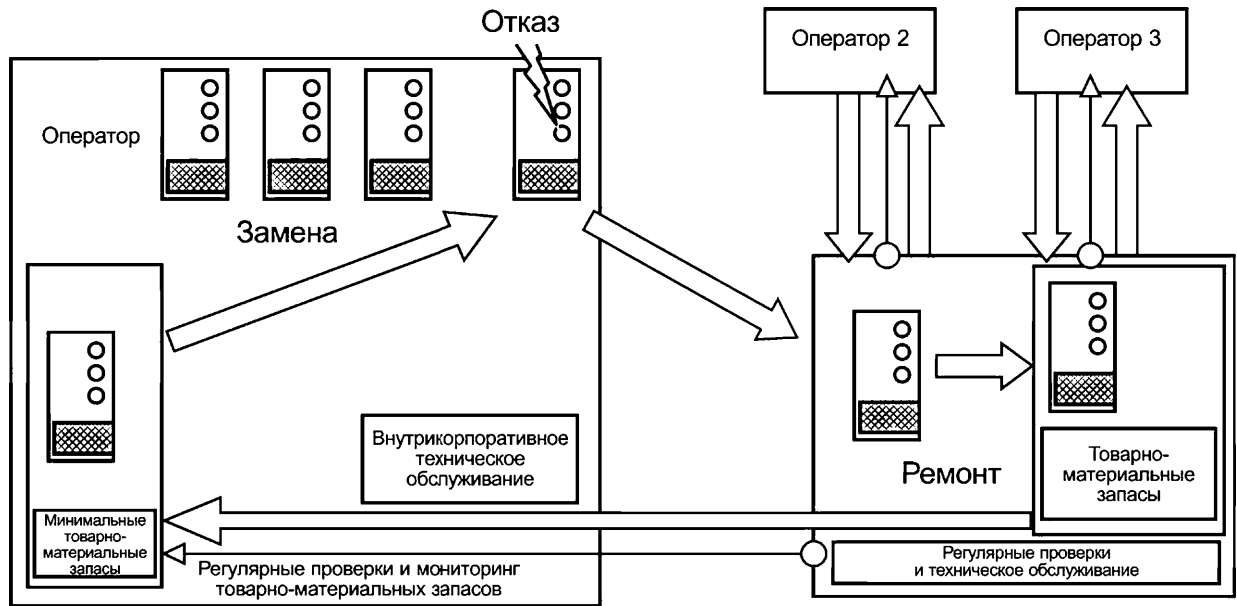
Отказ

Оператор 2

Оператор 3

Оператор

Замена

Внутрикорпоративное техническое обслуживание

Ремонт

Товарно-материальные запасы

Минимальные товарно-материальные запасы

Регулярные проверки и мониторинг товарно-материальных запасов

Регулярные проверки и техническое обслуживание